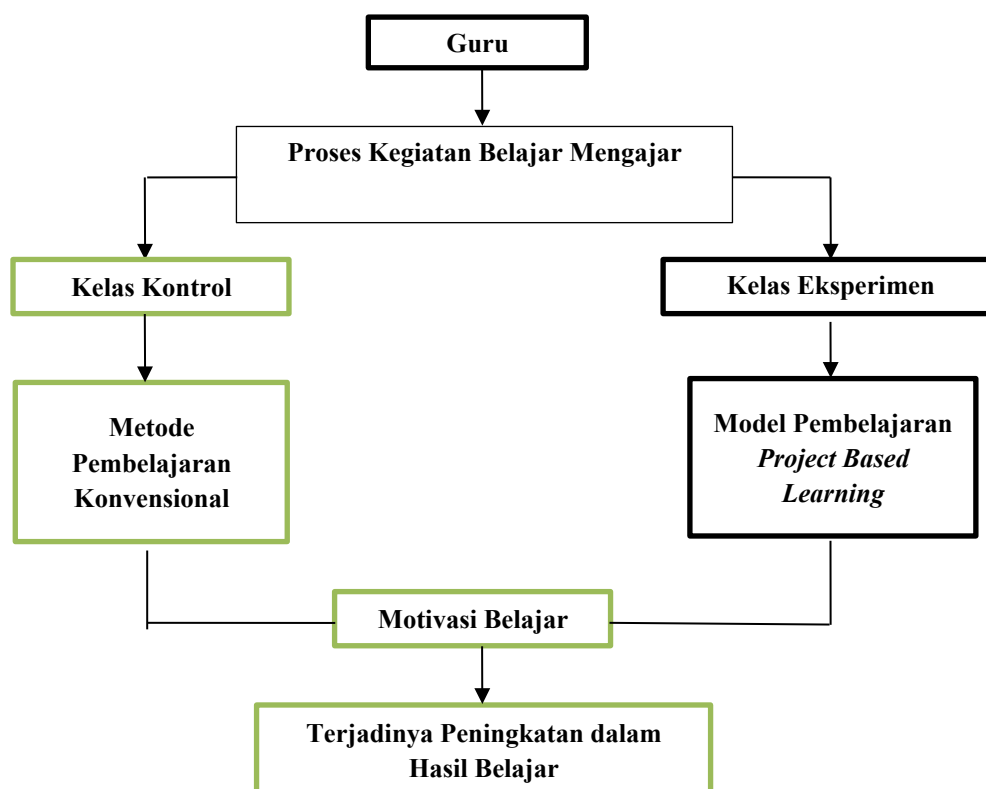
Guru

Proses Kegiatan Belajar Mengajar

Kelas Kontrol

Kelas Eksperimen

Metode Pembelajaran Konvensional

Model Pembelajaran *Project Based Learning*

Motivasi Belajar

Terjadinya Peningkatan dalam Hasil Belajar